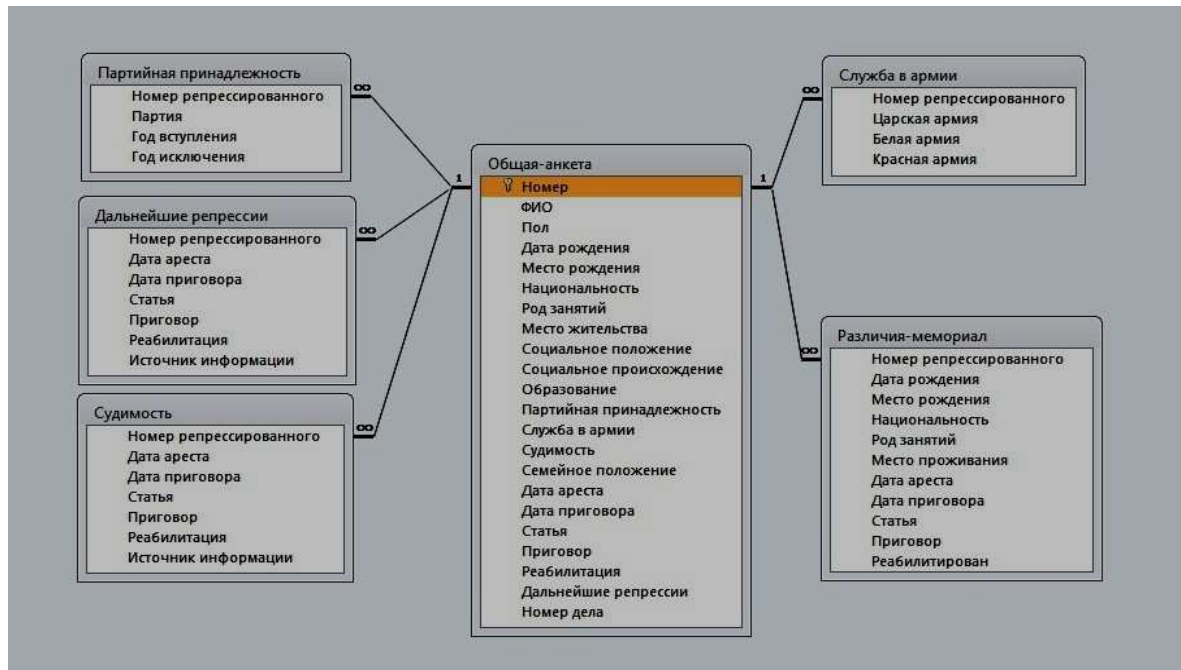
Партийная принадлежность
Номер репрессированного
Партия
Год вступления
Год исключения

∞

Дальнейшие репрессии
Номер репрессированного
Дата ареста
Дата приговора
Статья
Приговор
Реабилитация
Источник информации

∞

Судимость
Номер репрессированного
Дата ареста
Дата приговора
Статья
Приговор
Реабилитация
Источник информации

∞

1

Общая-анкета
Номер
ФИО
Пол
Дата рождения
Место рождения
Национальность
Род занятий
Место жительства
Социальное положение
Социальное происхождение
Образование
Партийная принадлежность
Служба в армии
Судимость
Семейное положение
Дата ареста
Дата приговора
Статья
Приговор
Реабилитация
Дальнейшие репрессии
Номер дела

1

∞

Служба в армии
Номер репрессированного
Царская армия
Белая армия
Красная армия

∞

Различия-мемориал
Номер репрессированного
Дата рождения
Место рождения
Национальность
Род занятий
Место проживания
Дата ареста
Дата приговора
Статья
Приговор
Реабилитирован